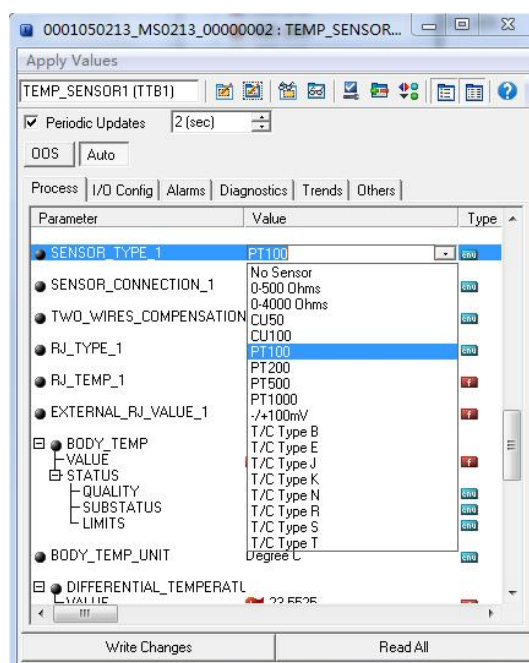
0001050213_MS0213_00000002 : TEMP_SENSOR...

Apply Values

TEMP_SENSOR1 (TTB1)

Periodic Updates 2 (sec)

OOS Auto

Process | I/O Config | Alarms | Diagnostics | Trends | Others

| Parameter | Value | Type |
|---|---|---|
| SENSOR_TYPE_1 | PT100 | enu |
| SENSOR_CONNECTION_1 | No Sensor | enu |
| TWO_WIRES_COMPENSATION | 0-500 Ohms | enu |
| RJ_TYPE_1 | 0-4000 Ohms | enu |
| RJ_TEMP_1 | CU50 | f |
| EXTERNAL_RJ_VALUE_1 | CU100 | f |
| BODY_TEMP | PT100 | |
| VALUE | PT200 | f |
| STATUS | PT500 | |
| QUALITY | PT1000 | enu |
| SUBSTATUS | -/+100mV | enu |
| LIMITS | T/C Type B | enu |
| BODY_TEMP_UNIT | Degree C | enu |
| DIFFERENTIAL_TEMPERATU | | |
| VALUE | 22.5525 | |

T/C Type E
T/C Type J
T/C Type K
T/C Type N
T/C Type R
T/C Type S
T/C Type T

Write Changes | Read All